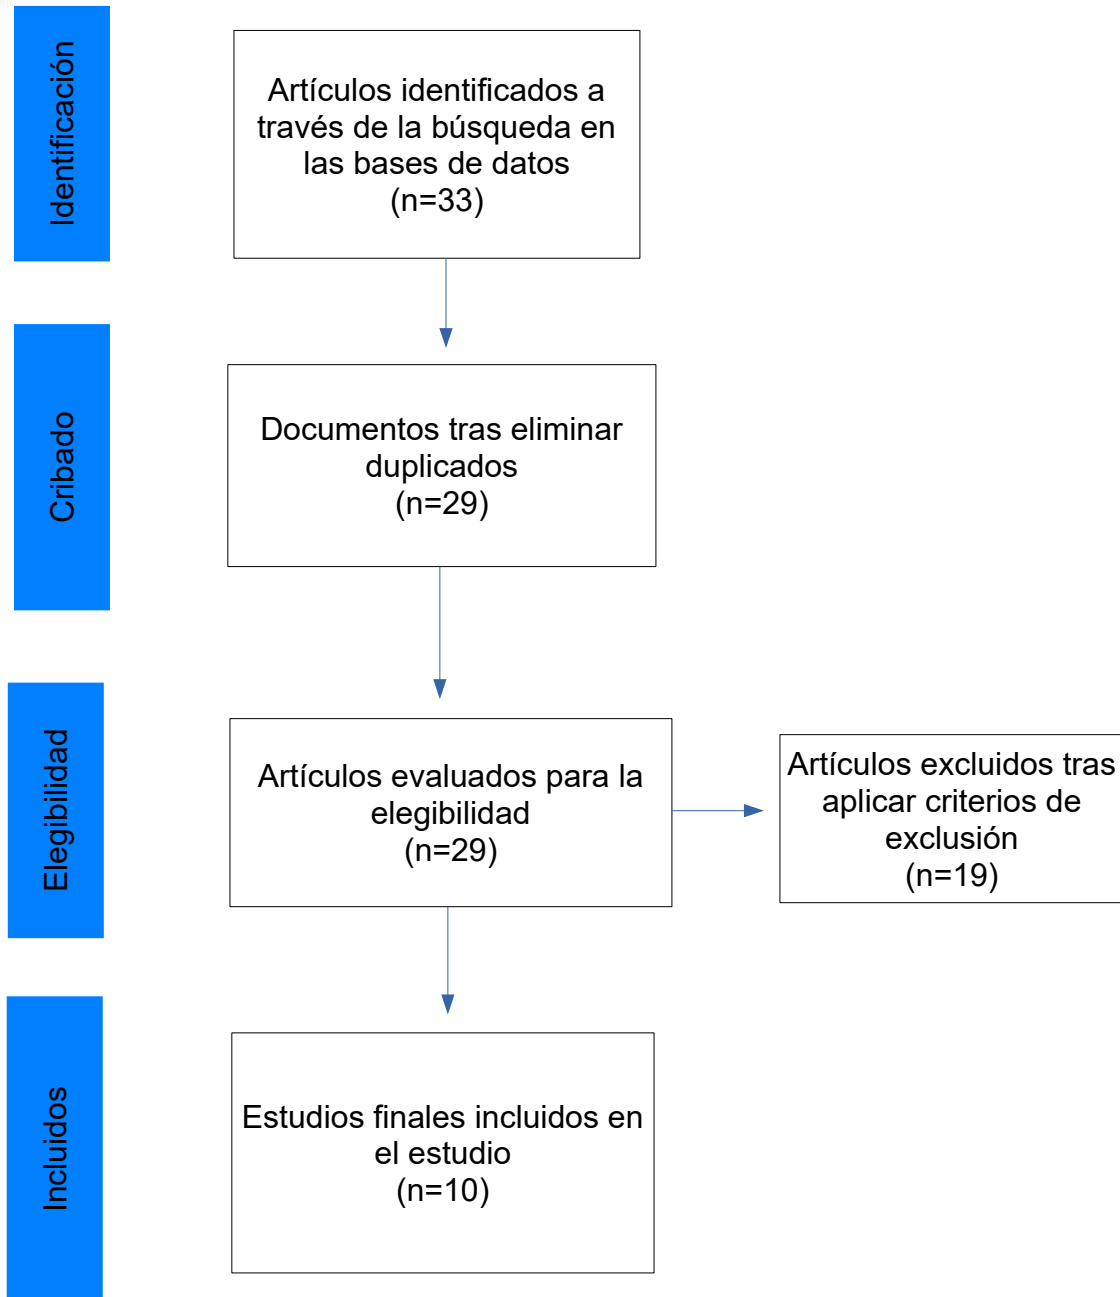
Identificación

Artículos identificados a través de la búsqueda en las bases de datos
(n=33)

Cribado

Documentos tras eliminar duplicados
(n=29)

Elegibilidad

Artículos evaluados para la elegibilidad
(n=29)

Artículos excluidos tras aplicar criterios de exclusión
(n=19)

Incluidos

Estudios finales incluidos en el estudio
(n=10)